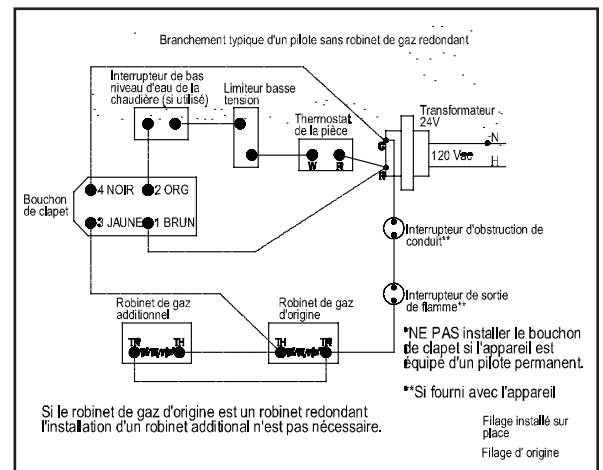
Branchement typique d'un pilote sans robinet de gaz redondant

Interrupteur de bas niveau d'eau de la chaudière (si utilisé)

Limiteur basse tension

Thermostat de la pièce

W

R

Transformateur 24V

C

R

N

H

120 Vac

Bouchon de clapet

4 NOIR

2 ORG

3 JAUNE

1 BRUN

Interrupteur d'obstruction de conduit**

Interrupteur de sortie de flamme**

Robinet de gaz additionnel

TR

TH

Robinet de gaz d'origine

TH

TR

*NE PAS installer le bouchon de clapet si l'appareil est équipé d'un pilote permanent.

**Si fourni avec l'appareil

Si le robinet de gaz d'origine est un robinet redondant l'installation d'un robinet additional n'est pas nécessaire.

Filage installé sur place

Filage d' origine